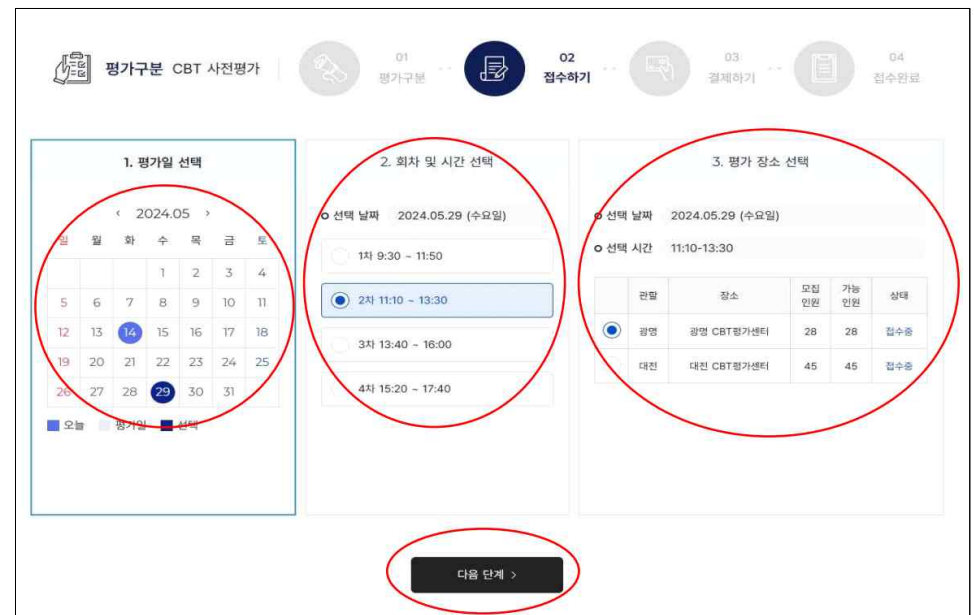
평가구분 CBT 사전평가

01
평가구분

02
접수하기

03
결제하기

04
접수완료

1. 평가일 선택

‹ 2024.05 ›

| 일 | 월 | 화 | 수 | 목 | 금 | 토 |
|---|---|---|---|---|---|---|
| | | | 1 | 2 | 3 | 4 |
| 5 | 6 | 7 | 8 | 9 | 10 | 11 |
| 12 | 13 | 14 | 15 | 16 | 17 | 18 |
| 19 | 20 | 21 | 22 | 23 | 24 | 25 |
| 26 | 27 | 28 | 29 | 30 | 31 | |

오늘 평가일 선택

2. 회차 및 시간 선택

선택 날짜 2024.05.29 (수요일)

1차 9:30 ~ 11:50

2차 11:10 ~ 13:30

3차 13:40 ~ 16:00

4차 15:20 ~ 17:40

3. 평가 장소 선택

선택 날짜 2024.05.29 (수요일)

선택 시간 11:10-13:30

| | 관할 | 장소 | 모집 인원 | 가능 인원 | 상태 |
|---|---|---|---|---|---|
| ● | 광명 | 광명 CBT평가센터 | 28 | 28 | 접수중 |
| | 대전 | 대전 CBT평가센터 | 45 | 45 | 접수중 |

다음 단계 ›